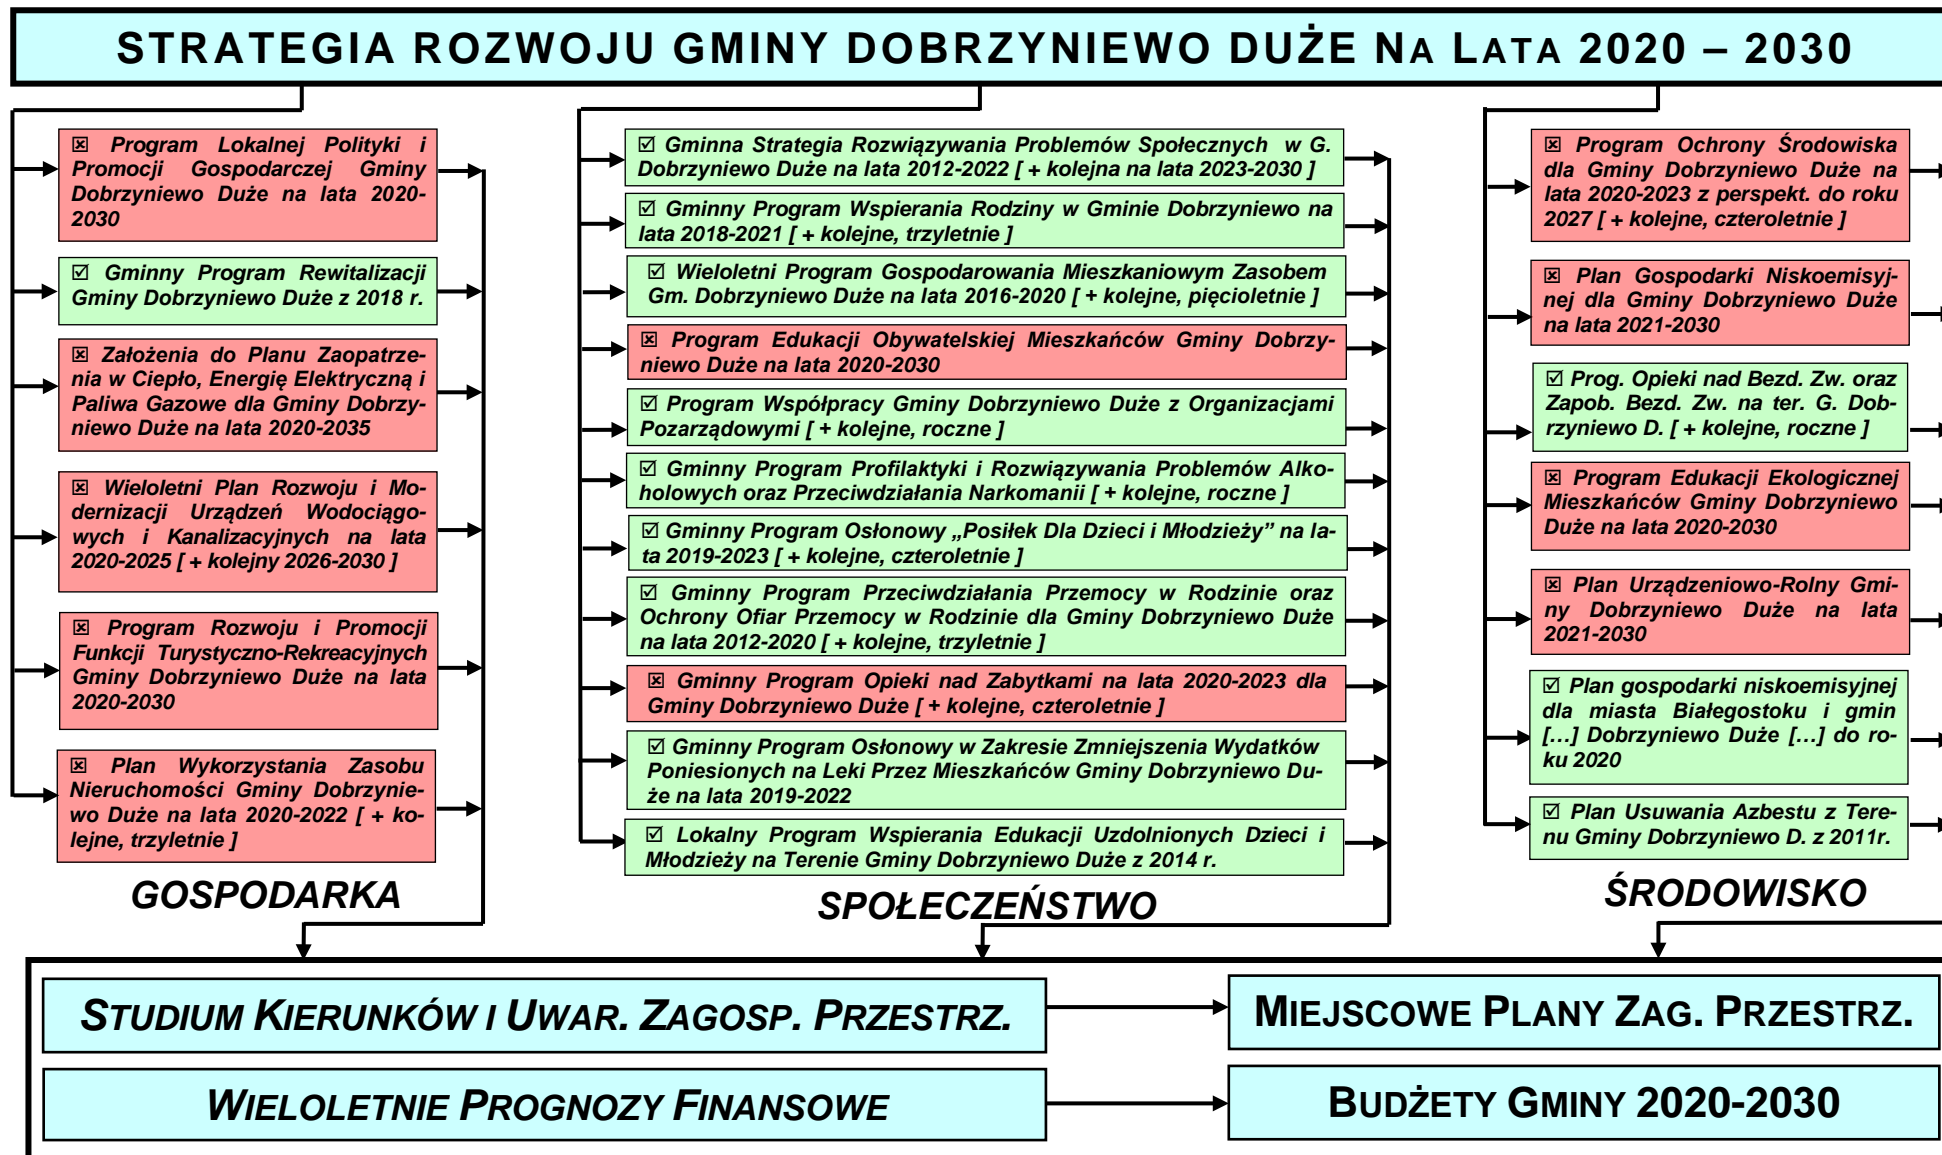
STRATEGIA ROZWOJU GMINY DOBRZYNIEWO DUŻE NA LATA 2020 – 2030

☒ Program Lokalnej Polityki i Promocji Gospodarczej Gminy Dobrzyniewo Duże na lata 2020-2030

☑ Gminny Program Rewitalizacji Gminy Dobrzyniewo Duże z 2018 r.

☒ Założenia do Planu Zaopatrzenia w Ciepło, Energię Elektryczną i Paliwa Gazowe dla Gminy Dobrzyniewo Duże na lata 2020-2035

☒ Wieloletni Plan Rozwoju i Modernizacji Urządzeń Wodociągowych i Kanalizacyjnych na lata 2020-2025 [ + kolejny 2026-2030 ]

☒ Program Rozwoju i Promocji Funkcji Turystyczno-Rekreacyjnych Gminy Dobrzyniewo Duże na lata 2020-2030

☒ Plan Wykorzystania Zasobu Nieruchomości Gminy Dobrzyniewo Duże na lata 2020-2022 [ + kolejne, trzyletnie ]

GOSPODARKA

☑ Gminna Strategia Rozwiązywania Problemów Społecznych w G. Dobrzyniewo Duże na lata 2012-2022 [ + kolejna na lata 2023-2030 ]

☑ Gminny Program Wspierania Rodziny w Gminie Dobrzyniewo na lata 2018-2021 [ + kolejne, trzyletnie ]

☑ Wieloletni Program Gospodarowania Mieszkaniowym Zasobem Gm. Dobrzyniewo Duże na lata 2016-2020 [ + kolejne, pięcioletnie ]

☒ Program Edukacji Obywatelskiej Mieszkańców Gminy Dobrzyniewo Duże na lata 2020-2030

☑ Program Współpracy Gminy Dobrzyniewo Duże z Organizacjami Pozarządowymi [ + kolejne, roczne ]

☑ Gminny Program Profilaktyki i Rozwiązywania Problemów Alkoholowych oraz Przeciwdziałania Narkomanii [ + kolejne, roczne ]

☑ Gminny Program Osłonowy „Posiłek Dla Dzieci i Młodzieży" na lata 2019-2023 [ + kolejne, czteroletnie ]

☑ Gminny Program Przeciwdziałania Przemocy w Rodzinie oraz Ochrony Ofiar Przemocy w Rodzinie dla Gminy Dobrzyniewo Duże na lata 2012-2020 [ + kolejne, trzyletnie ]

☒ Gminny Program Opieki nad Zabytkami na lata 2020-2023 dla Gminy Dobrzyniewo Duże [ + kolejne, czteroletnie ]

☑ Gminny Program Osłonowy w Zakresie Zmniejszenia Wydatków Poniesionych na Leki Przez Mieszkańców Gminy Dobrzyniewo Duże na lata 2019-2022

☑ Lokalny Program Wspierania Edukacji Uzdolnionych Dzieci i Młodzieży na Terenie Gminy Dobrzyniewo Duże z 2014 r.

SPOŁECZEŃSTWO

☒ Program Ochrony Środowiska dla Gminy Dobrzyniewo Duże na lata 2020-2023 z perspekt. do roku 2027 [ + kolejne, czteroletnie ]

☒ Plan Gospodarki Niskoemisyjnej dla Gminy Dobrzyniewo Duże na lata 2021-2030

☑ Prog. Opieki nad Bezd. Zw. oraz Zapob. Bezd. Zw. na ter. G. Dobrzyniewo D. [ + kolejne, roczne ]

☒ Program Edukacji Ekologicznej Mieszkańców Gminy Dobrzyniewo Duże na lata 2020-2030

☒ Plan Urządzeniowo-Rolny Gminy Dobrzyniewo Duże na lata 2021-2030

☑ Plan gospodarki niskoemisyjnej dla miasta Białegostoku i gmin […] Dobrzyniewo Duże […] do roku 2020

☑ Plan Usuwania Azbestu z Terenu Gminy Dobrzyniewo D. z 2011r.

ŚRODOWISKO

STUDIUM KIERUNKÓW I UWAR. ZAGOSP. PRZESTRZ.

MIEJSCOWE PLANY ZAG. PRZESTRZ.

WIELOLETNIE PROGNOZY FINANSOWE

BUDŻETY GMINY 2020-2030